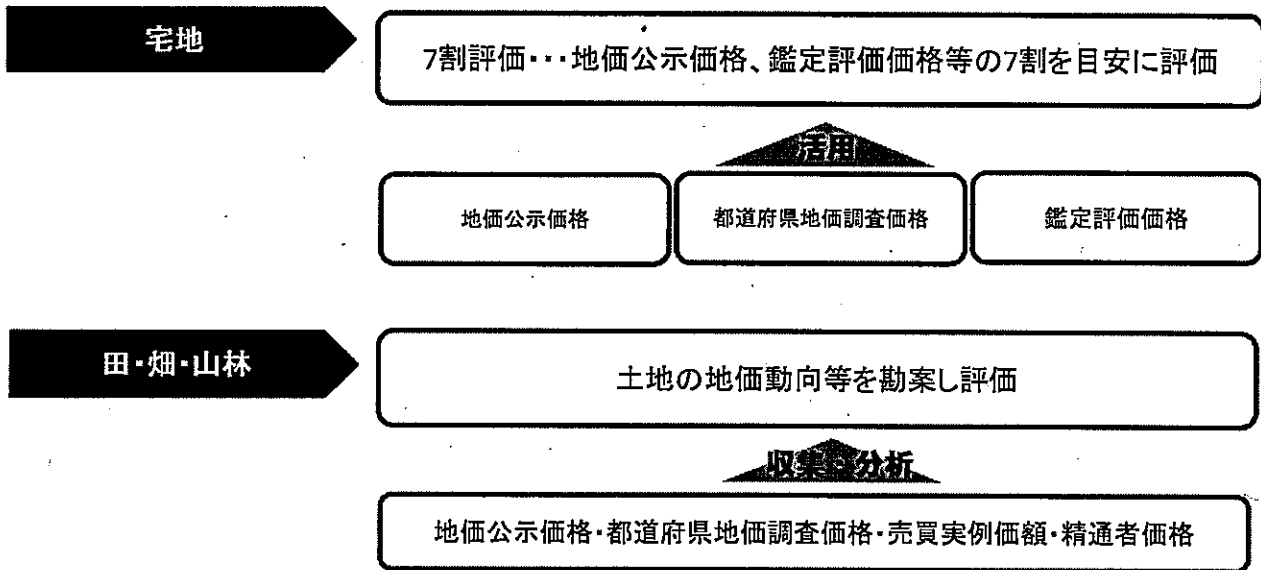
宅地

7割評価・・・地価公示価格、鑑定評価価格等の7割を目安に評価

活用

地価公示価格

都道府県地価調査価格

鑑定評価価格

田・畑・山林

土地の地価動向等を勘案し評価

収集・分析

地価公示価格・都道府県地価調査価格・売買実例価額・精通者価格